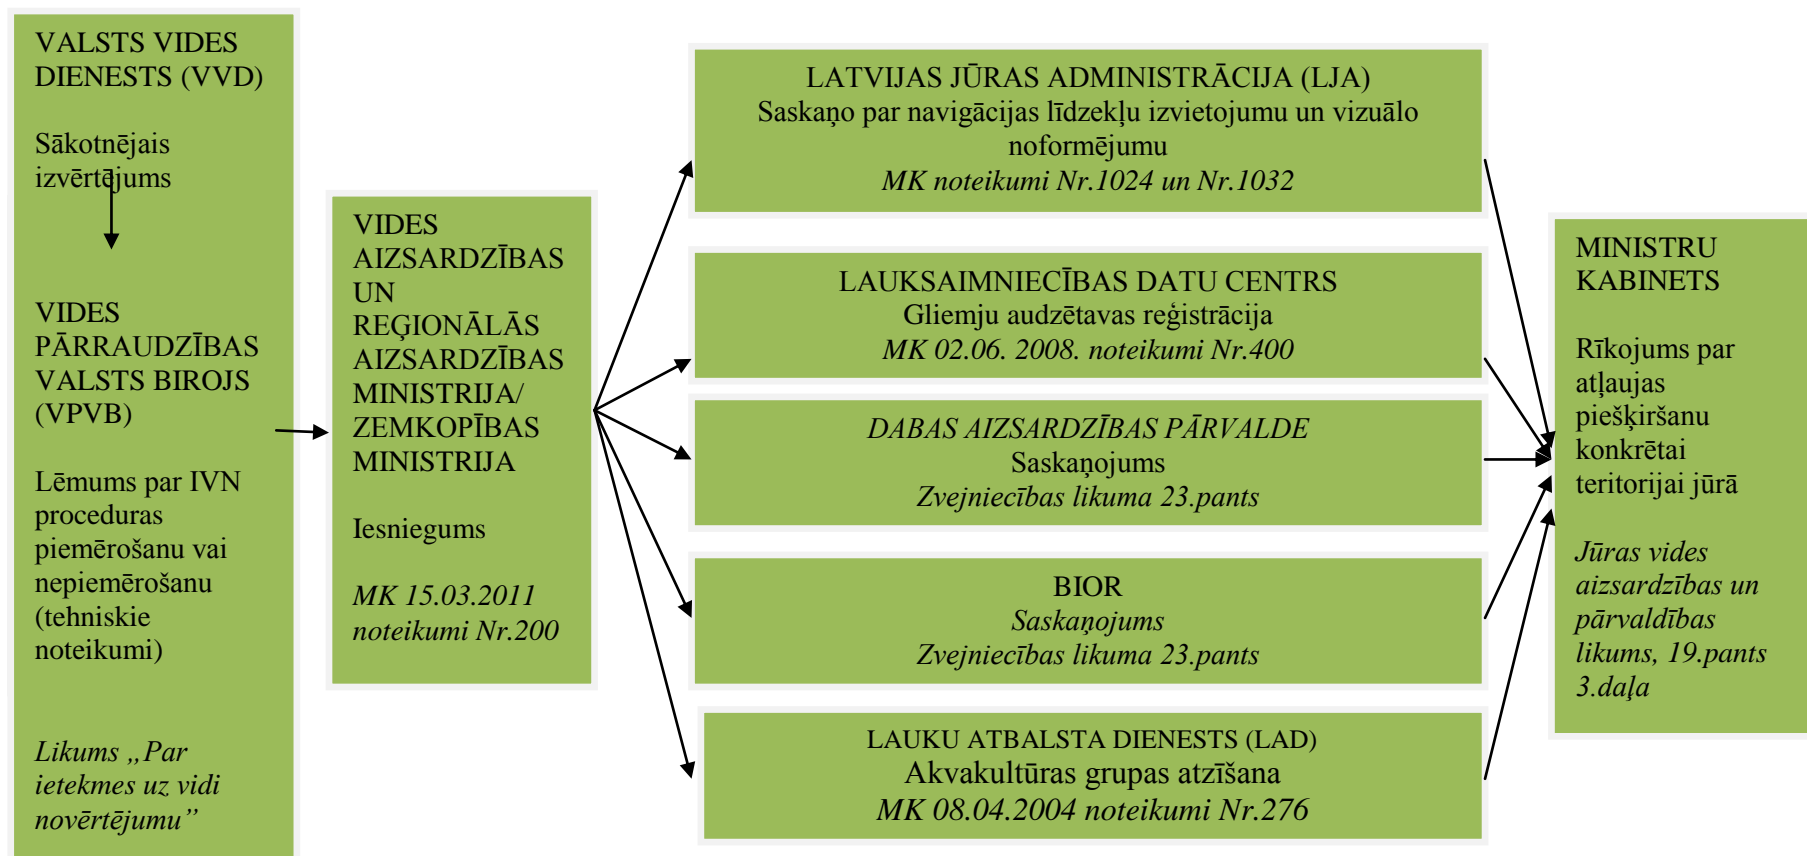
VALSTS VIDES DIENESTS (VVD)

Sākotnējais izvērtējums

VIDES PĀRRAUDZĪBAS VALSTS BIROJS (VPVB)

Lēmums par IVN proceduras piemērošanu vai nepiemērošanu (tehniskie noteikumi)

Likums „Par ietekmes uz vidi novērtējumu"

VIDES AIZSARDZĪBAS UN REĢIONĀLĀS AIZSARDZĪBAS MINISTRIJA/ ZEMKOPĪBAS MINISTRIJA

Iesniegums

MK 15.03.2011 noteikumi Nr.200

LATVIJAS JŪRAS ADMINISTRĀCIJA (LJA)
Saskaņo par navigācijas līdzekļu izvietojumu un vizuālo noformējumu
MK noteikumi Nr.1024 un Nr.1032

LAUKSAIMNIECĪBAS DATU CENTRS
Gliemju audzētavas reģistrācija
MK 02.06. 2008. noteikumi Nr.400

DABAS AIZSARDZĪBAS PĀRVALDE
Saskaņojums
Zvejniecības likuma 23.pants

BIOR
Saskaņojums
Zvejniecības likuma 23.pants

LAUKU ATBALSTA DIENESTS (LAD)
Akvakultūras grupas atzīšana
MK 08.04.2004 noteikumi Nr.276

MINISTRU KABINETS

Rīkojums par atļaujas piešķiršanu konkrētai teritorijai jūrā

Jūras vides aizsardzības un pārvaldības likums, 19.pants 3.daļa